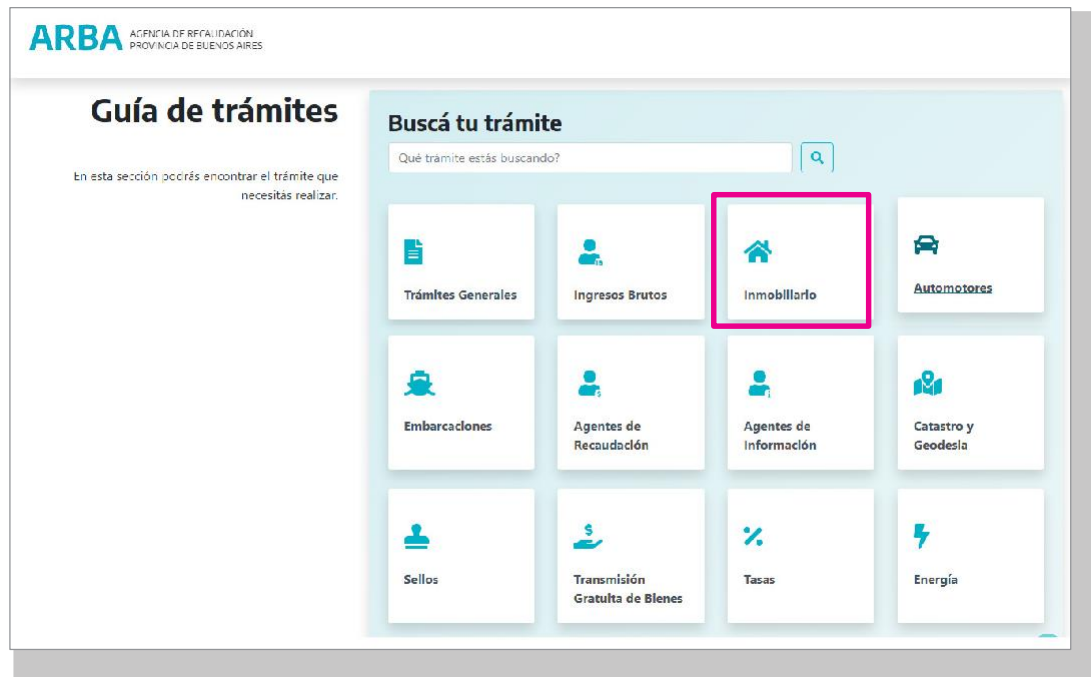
ARBA AGENCIA DE RECAUDACIÓN PROVINCIA DE BUENOS AIRES

Guía de trámites

En esta sección podrás encontrar el trámite que necesitás realizar.

Buscá tu trámite

Qué trámite estás buscando?

Trámites Generales

Ingresos Brutos

Inmobiliario

Automotores

Embarcaciones

Agentes de Recaudación

Agentes de Información

Catastro y Geodesia

Sellos

Transmisión Gratuita de Bienes

Tasas

Energía